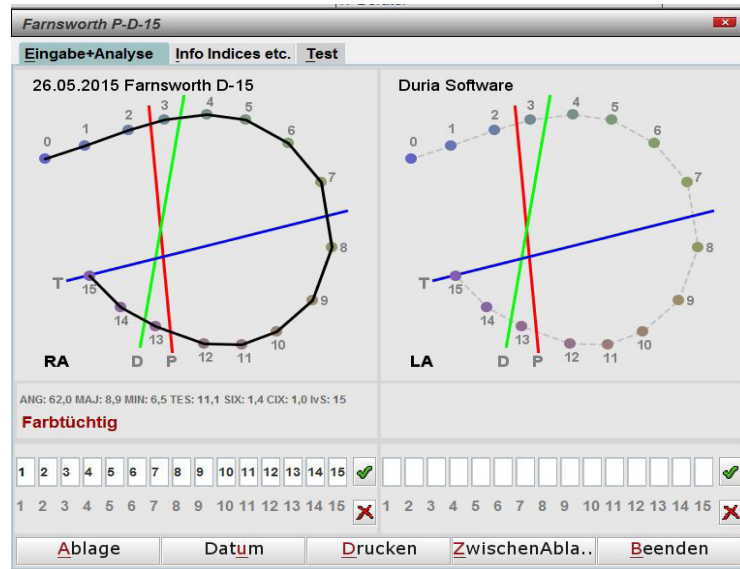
Farnsworth P-D-15

Eingabe+Analyse | Info Indices etc. | Test

26.05.2015 Farnsworth D-15

0 1 2 3 4 5 6 7 8 9 10 11 12 13 14 15 T D P

RA

Duria Software

0 1 2 3 4 5 6 7 8 9 10 11 12 13 14 15 T D P

LA

ANG: 62,0 MAJ: 8,9 MIN: 6,5 TES: 11,1 SIX: 1,4 CIX: 1,0 lvS: 15

Farbtüchtig

| 1 | 2 | 3 | 4 | 5 | 6 | 7 | 8 | 9 | 10 | 11 | 12 | 13 | 14 | 15 |
|---|---|---|---|---|---|---|---|---|---|---|---|---|---|---|
| 1 | 2 | 3 | 4 | 5 | 6 | 7 | 8 | 9 | 10 | 11 | 12 | 13 | 14 | 15 |

1 2 3 4 5 6 7 8 9 10 11 12 13 14 15

Ablage | Datum | Drucken | ZwischenAbla.. | Beenden